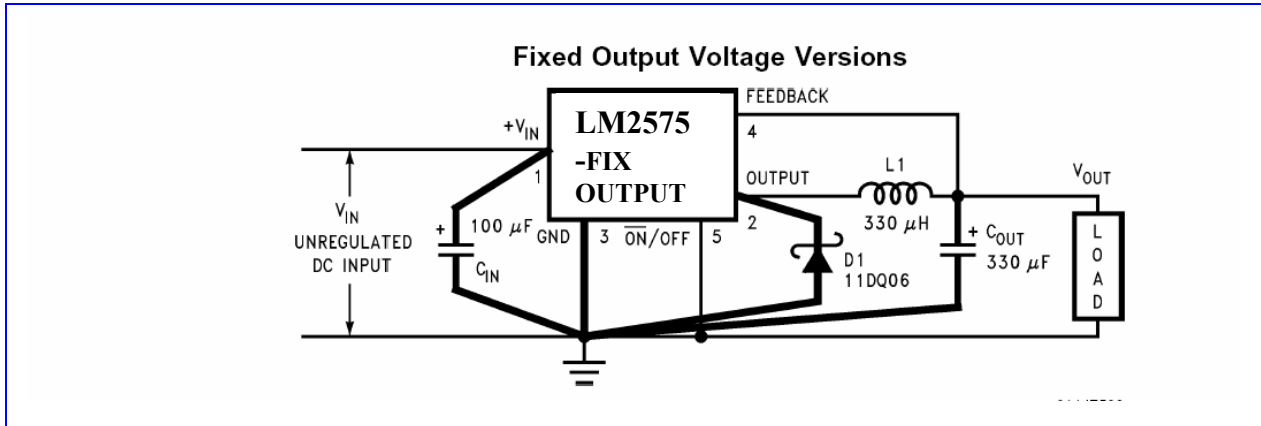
Fixed Output Voltage Versions

LM2575
-FIX
OUTPUT

$+V_{IN}$
1
FEEDBACK
4
OUTPUT
2
GND
3
$\overline{ON}$/OFF
5

$V_{IN}$
UNREGULATED
DC INPUT

+
100 $\mu$F
$C_{IN}$

L1
330 $\mu$H

D1
11DQ06

+ $C_{OUT}$
330 $\mu$F

$V_{OUT}$

L
O
A
D

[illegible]